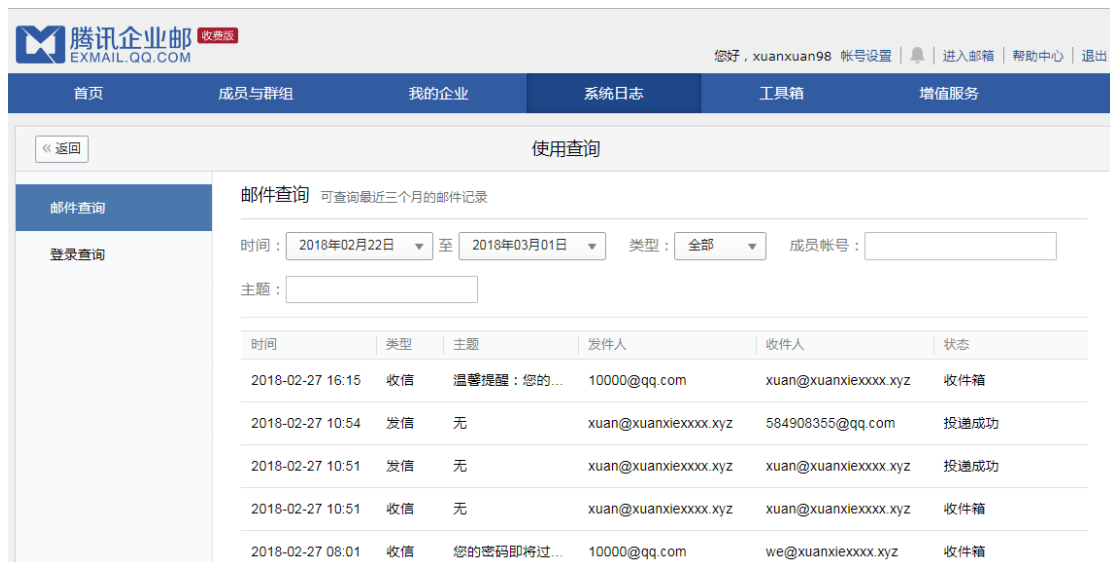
腾讯企业邮 收费版
EXMAIL.QQ.COM

您好，xuanxuan98 帐号设置 | 进入邮箱 | 帮助中心 | 退出

首页 成员与群组 我的企业 系统日志 工具箱 增值服务

« 返回

使用查询

邮件查询
登录查询

邮件查询 可查询最近三个月的邮件记录

时间： 2018年02月22日 至 2018年03月01日 类型： 全部 成员帐号：

主题：

| 时间 | 类型 | 主题 | 发件人 | 收件人 | 状态 |
|---|---|---|---|---|---|
| 2018-02-27 16:15 | 收信 | 温馨提醒：您的… | 10000@qq.com | xuan@xuanxiexxxx.xyz | 收件箱 |
| 2018-02-27 10:54 | 发信 | 无 | xuan@xuanxiexxxx.xyz | 584908355@qq.com | 投递成功 |
| 2018-02-27 10:51 | 发信 | 无 | xuan@xuanxiexxxx.xyz | xuan@xuanxiexxxx.xyz | 投递成功 |
| 2018-02-27 10:51 | 收信 | 无 | xuan@xuanxiexxxx.xyz | xuan@xuanxiexxxx.xyz | 收件箱 |
| 2018-02-27 08:01 | 收信 | 您的密码即将过… | 10000@qq.com | we@xuanxiexxxx.xyz | 收件箱 |